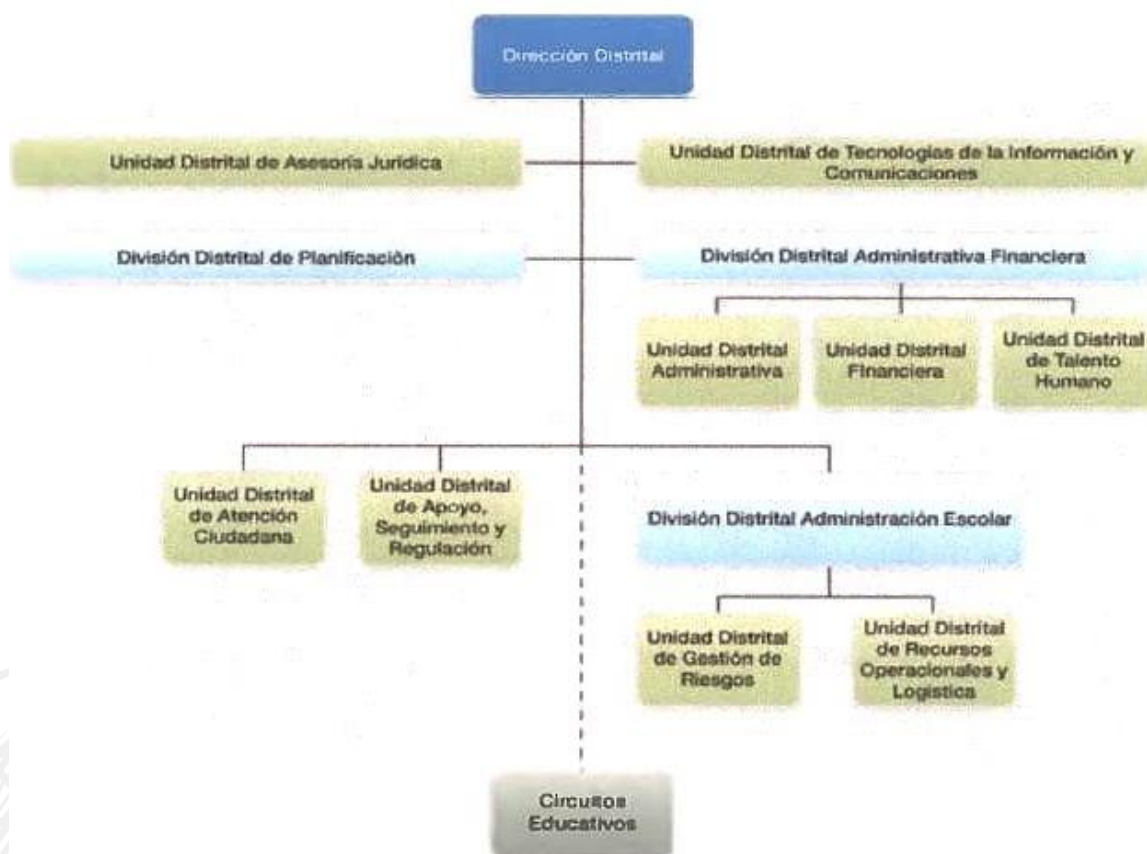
Dirección Distrital

Unidad Distrital de Asesoría Jurídica

Unidad Distrital de Tecnologías de la Información y Comunicaciones

División Distrital de Planificación

División Distrital Administrativa Financiera

Unidad Distrital Administrativa

Unidad Distrital Financiera

Unidad Distrital de Talento Humano

Unidad Distrital de Atención Ciudadana

Unidad Distrital de Apoyo, Seguimiento y Regulación

División Distrital Administración Escolar

Unidad Distrital de Gestión de Riesgos

Unidad Distrital de Recursos Operacionales y Logística

Circuitos Educativos